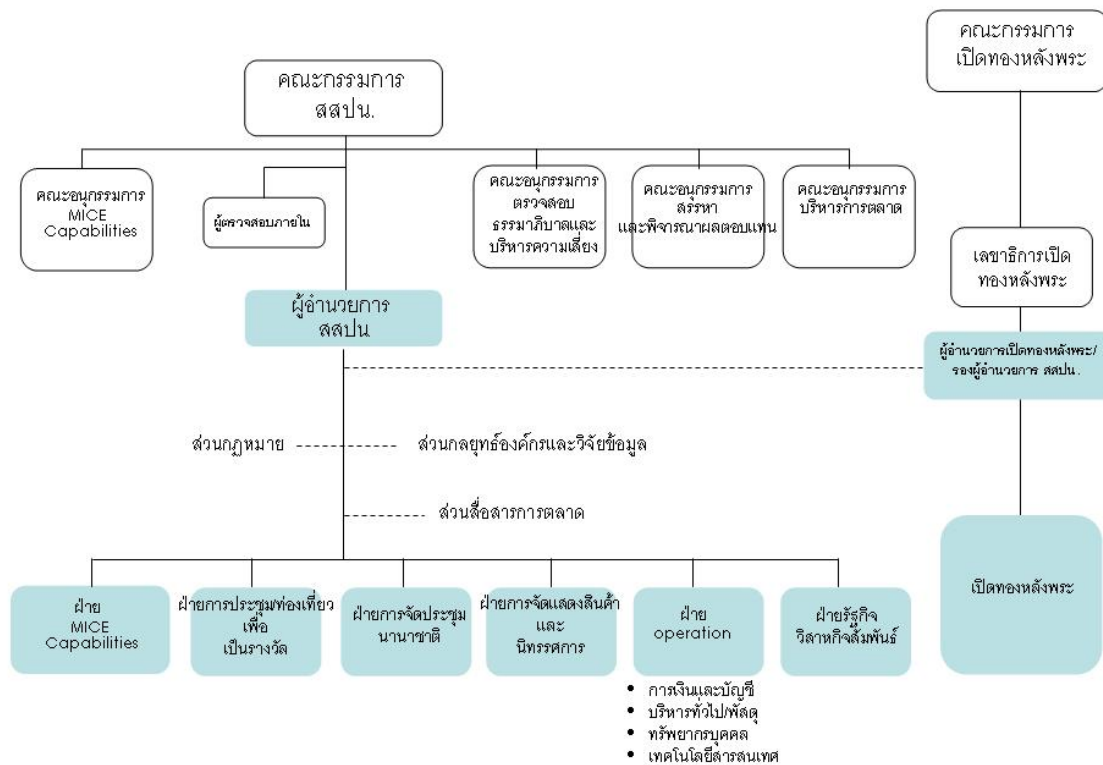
คณะกรรมการ สสปน.

คณะกรรมการ เปิดทองหลังพระ

คณะอนุกรรมการ MICE Capabilities

ผู้ตรวจสอบภายใน

คณะอนุกรรมการ ตรวจสอบ ธรรมาภิบาลและ บริหารความเสี่ยง

คณะอนุกรรมการ สรรหา และพิจารณาผลตอบแทน

คณะอนุกรรมการ บริหารการตลาด

เลขาธิการเปิด ทองหลังพระ

ผู้อำนวยการ สสปน

ผู้อำนวยการเปิดทองหลังพระ/ รองผู้อำนวยการ สสปน.

ส่วนกฎหมาย

ส่วนกลยุทธ์องค์กรและวิจัยข้อมูล

ส่วนสื่อสารการตลาด

ฝ่าย MICE Capabilities

ฝ่ายการประชุมท่องเที่ยวเพื่อ เป็นรางวัล

ฝ่ายการจัดประชุม นานาชาติ

ฝ่ายการจัดแสดงสินค้า และ นิทรรศการ

ฝ่าย operation

ฝ่ายธุรกิจ วิสาหกิจสัมพันธ์

เปิดทองหลังพระ

• การเงินและบัญชี
• บริหารทั่วไป/พัสดุ
• ทรัพยากรบุคคล
• เทคโนโลยีสารสนเทศ